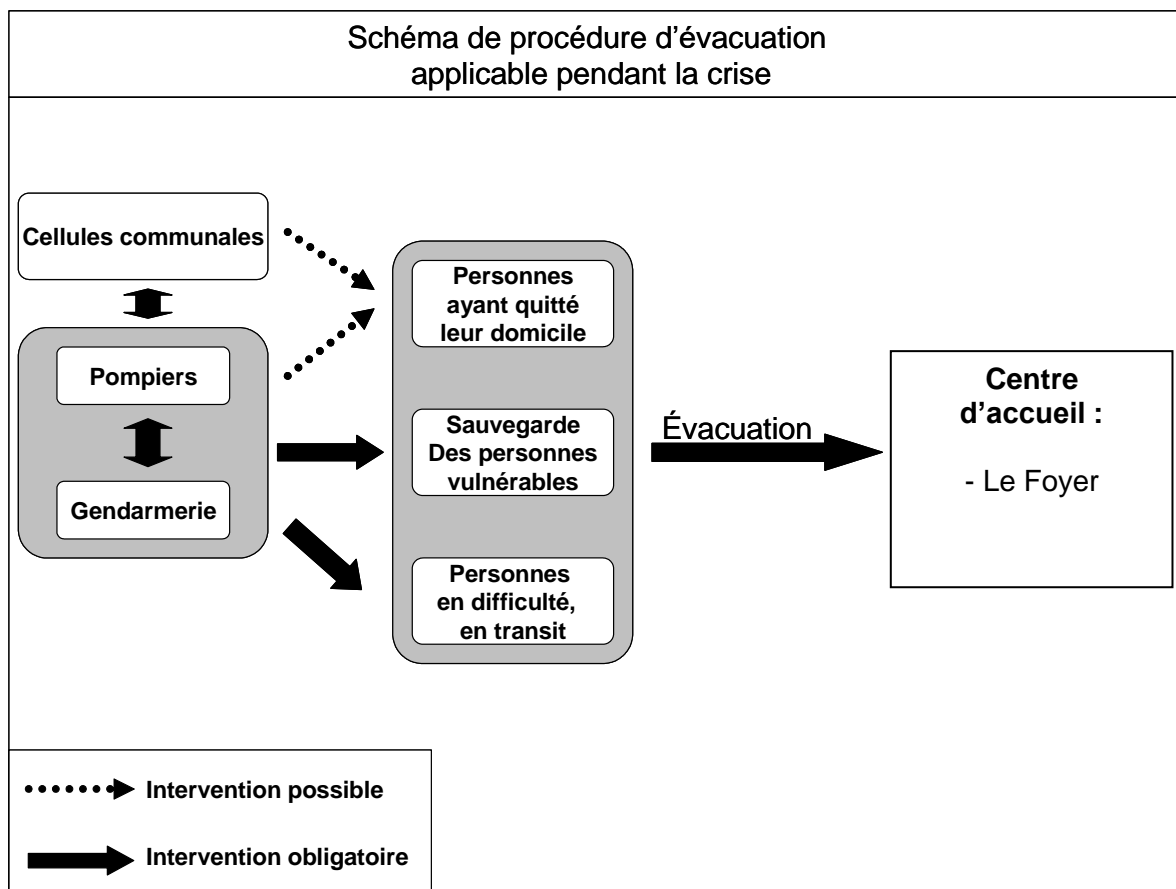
Schéma de procédure d'évacuation applicable pendant la crise

Cellules communales

Pompiers

Gendarmerie

Personnes ayant quitté leur domicile

Sauvegarde Des personnes vulnérables

Personnes en difficulté, en transit

Évacuation

Centre d'accueil :

- Le Foyer

Intervention possible

Intervention obligatoire